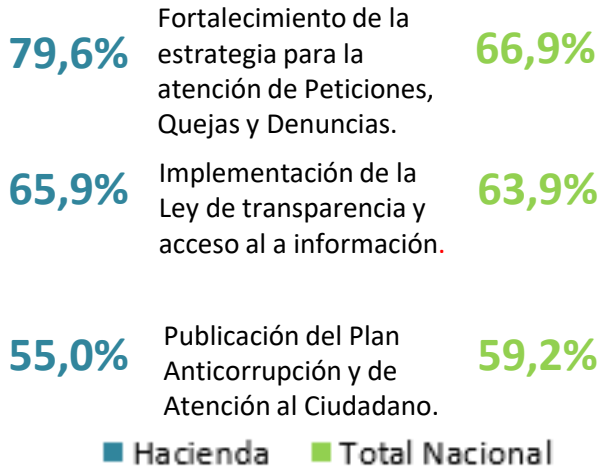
79,6% Fortalecimiento de la estrategia para la atención de Peticiones, Quejas y Denuncias. 66,9%

65,9% Implementación de la Ley de transparencia y acceso al a información. 63,9%

55,0% Publicación del Plan Anticorrupción y de Atención al Ciudadano. 59,2%

Hacienda Total Nacional